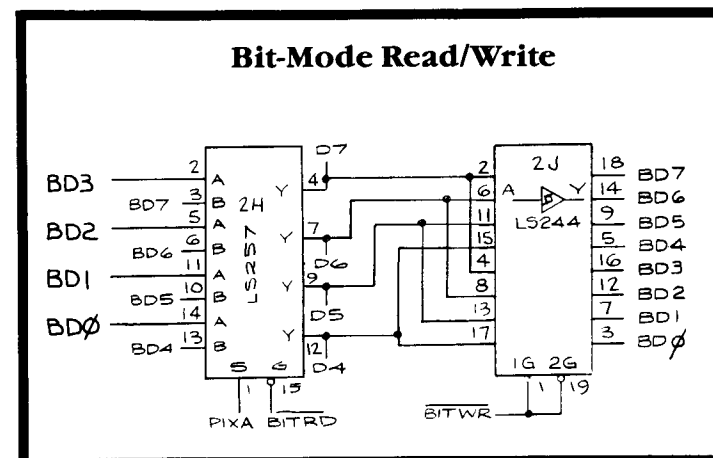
Bit-Mode Read/Write

BD3
BD7
BD2
BD6
BD1
BD5
BDØ
BD4

2 A
3 B
5 A
6 B
11 A
10 B
14 A
13 B

2H
LS257

Y 4
Y 7
Y 9
Y 12

S G
1 15

PIXA $\overline{BITRD}$

D7
D6
D5
D4

2
6
11
15
4
8
13
17

2J
A Y
LS244

18 BD7
14 BD6
9 BD5
5 BD4
16 BD3
12 BD2
7 BD1
3 BDØ

1G 2G
1 19

$\overline{BITWR}$